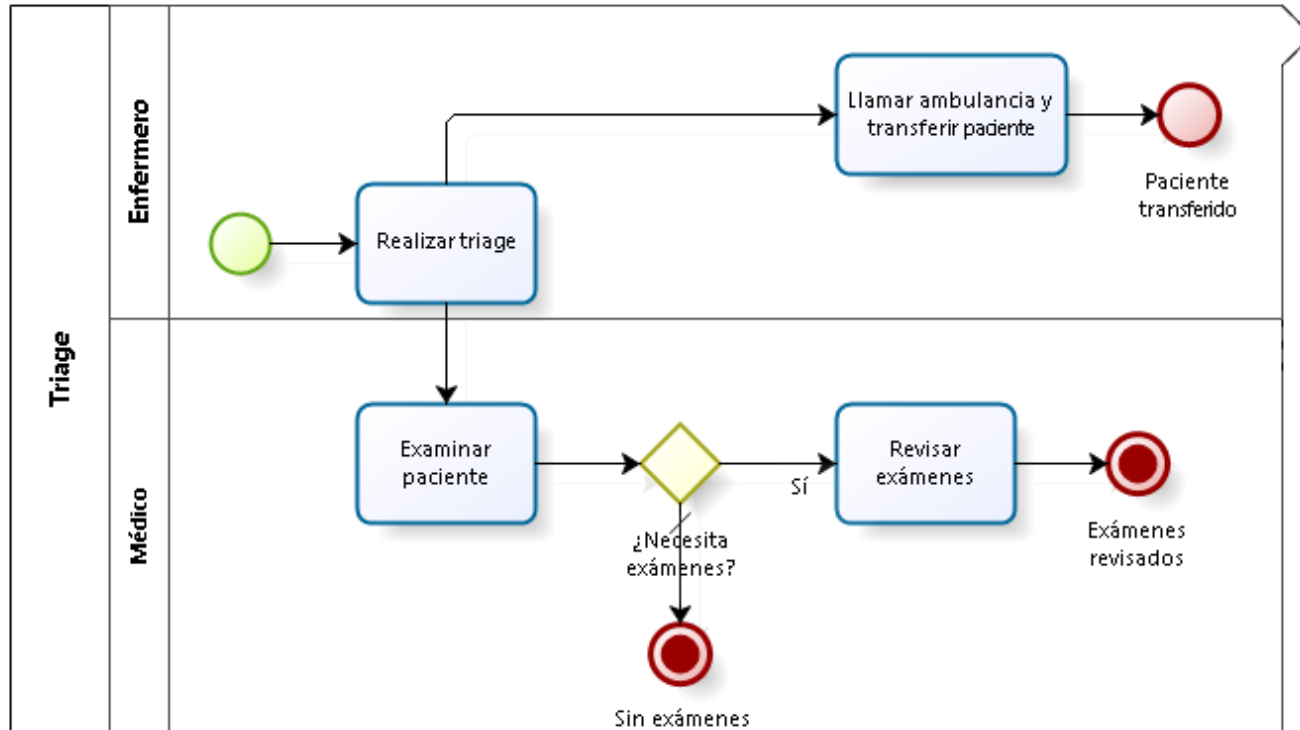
Triage

Enfermero

Realizar triage

Llamar ambulancia y transferir paciente

Paciente transferido

Médico

Examinar paciente

¿Necesita exámenes?

Sí

Revisar exámenes

Exámenes revisados

Sin exámenes